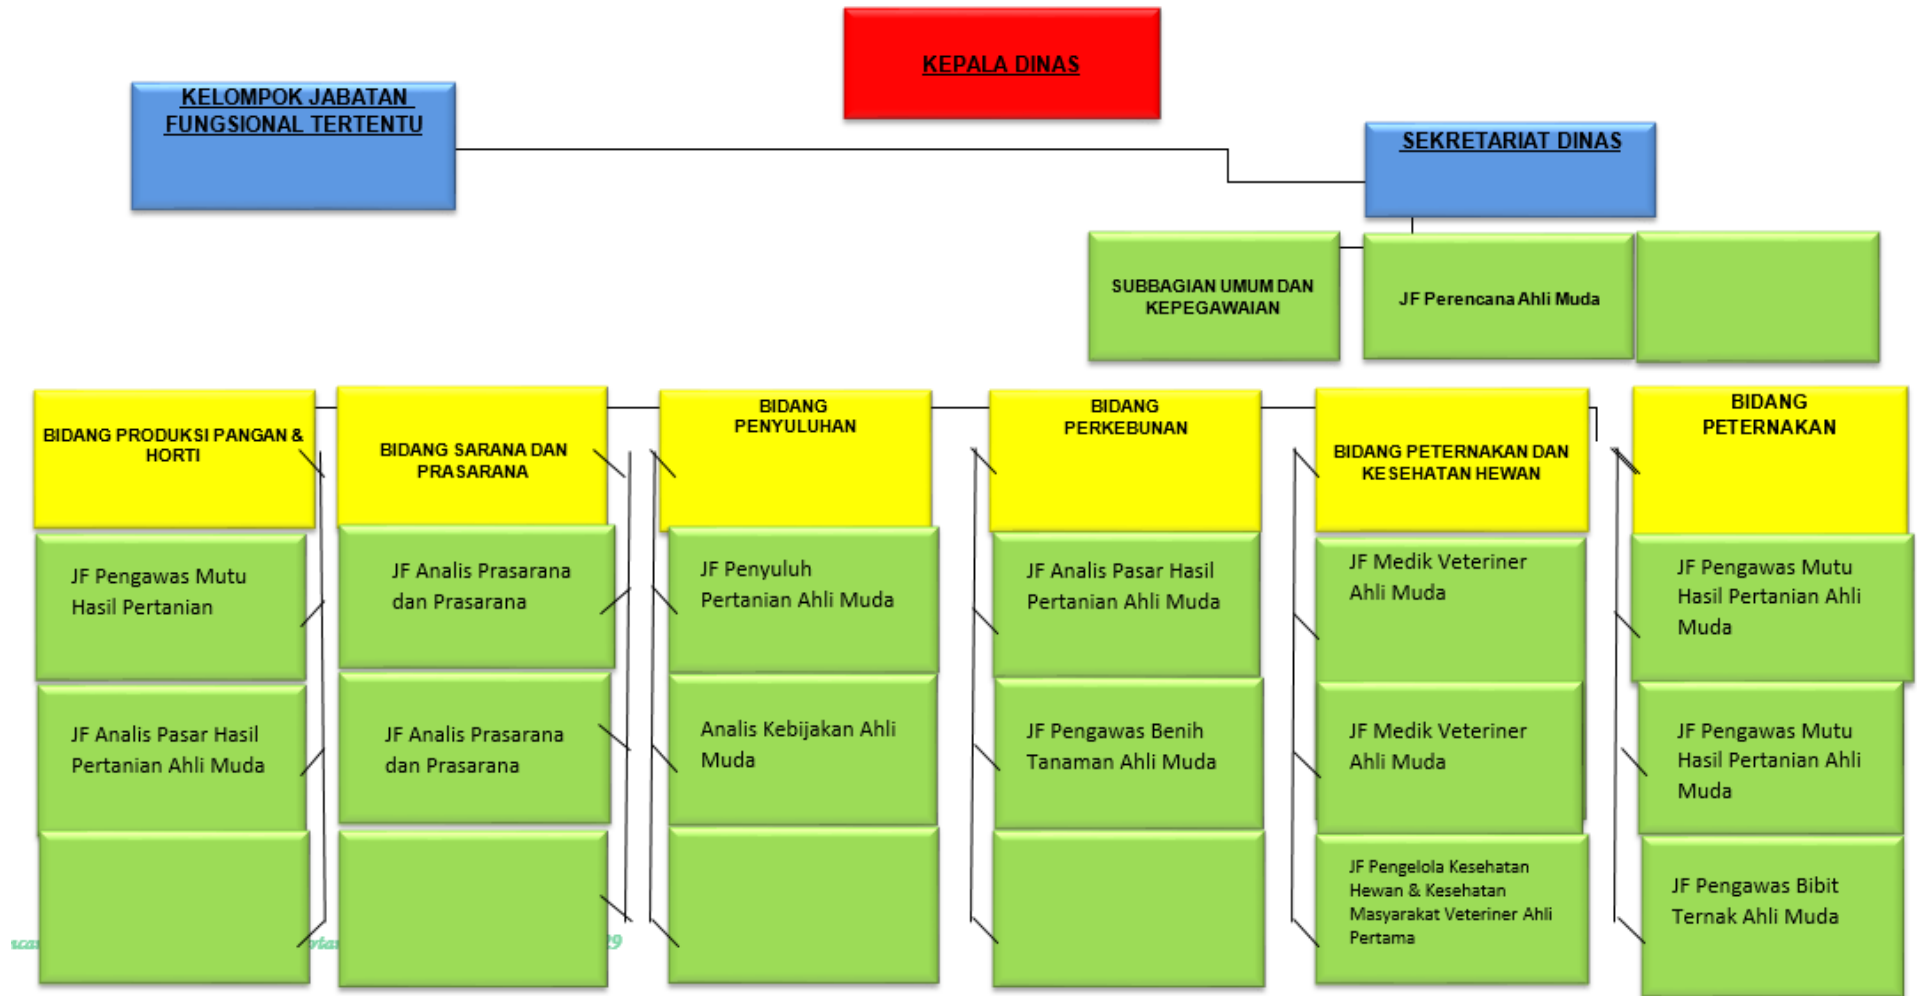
KEPALA DINAS

KELOMPOK JABATAN FUNGSIONAL TERTENTU

SEKRETARIAT DINAS

SUBBAGIAN UMUM DAN KEPEGAWAIAN

JF Perencana Ahli Muda

BIDANG PRODUKSI PANGAN & HORTI

JF Pengawas Mutu Hasil Pertanian

JF Analis Pasar Hasil Pertanian Ahli Muda

BIDANG SARANA DAN PRASARANA

JF Analis Prasarana dan Prasarana

JF Analis Prasarana dan Prasarana

BIDANG PENYULUHAN

JF Penyuluh Pertanian Ahli Muda

Analis Kebijakan Ahli Muda

BIDANG PERKEBUNAN

JF Analis Pasar Hasil Pertanian Ahli Muda

JF Pengawas Benih Tanaman Ahli Muda

BIDANG PETERNAKAN DAN KESEHATAN HEWAN

JF Medik Veteriner Ahli Muda

JF Medik Veteriner Ahli Muda

JF Pengelola Kesehatan Hewan & Kesehatan Masyarakat Veteriner Ahli Pertama

BIDANG PETERNAKAN

JF Pengawas Mutu Hasil Pertanian Ahli Muda

JF Pengawas Mutu Hasil Pertanian Ahli Muda

JF Pengawas Bibit Ternak Ahli Muda